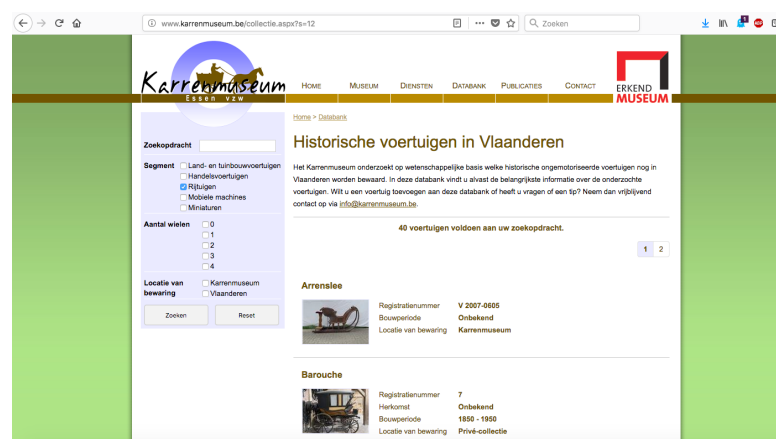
www.karrenmuseum.be/collectie.aspx?s=12

Zoeken

Karrenmuseum
Essen vzw

HOME MUSEUM DIENSTEN DATABANK PUBLICATIES CONTACT

ERKEND MUSEUM

Home > Databank

Historische voertuigen in Vlaanderen

Het Karrenmuseum onderzoekt op wetenschappelijke basis welke historische ongemotoriseerde voertuigen nog in Vlaanderen worden bewaard. In deze databank vindt u alvast de belangrijkste informatie over de onderzochte voertuigen. Wilt u een voertuig toevoegen aan deze databank of heeft u vragen of een tip? Neem dan vrijblijvend contact op via info@karrenmuseum.be.

40 voertuigen voldoen aan uw zoekopdracht.

1 2

Zoekopdracht

Segment
Land- en tuinbouwvoertuigen
Handelsvoertuigen
Rijtuigen
Mobiele machines
Miniaturen

Aantal wielen
0
1
2
3
4

Locatie van bewaring
Karrenmuseum
Vlaanderen

Zoeken Reset

Arrenslee

Registratienummer V 2007-0605
Bouwperiode Onbekend
Locatie van bewaring Karrenmuseum

Barouche

Registratienummer 7
Herkomst Onbekend
Bouwperiode 1850 - 1950
Locatie van bewaring Privé-collectie